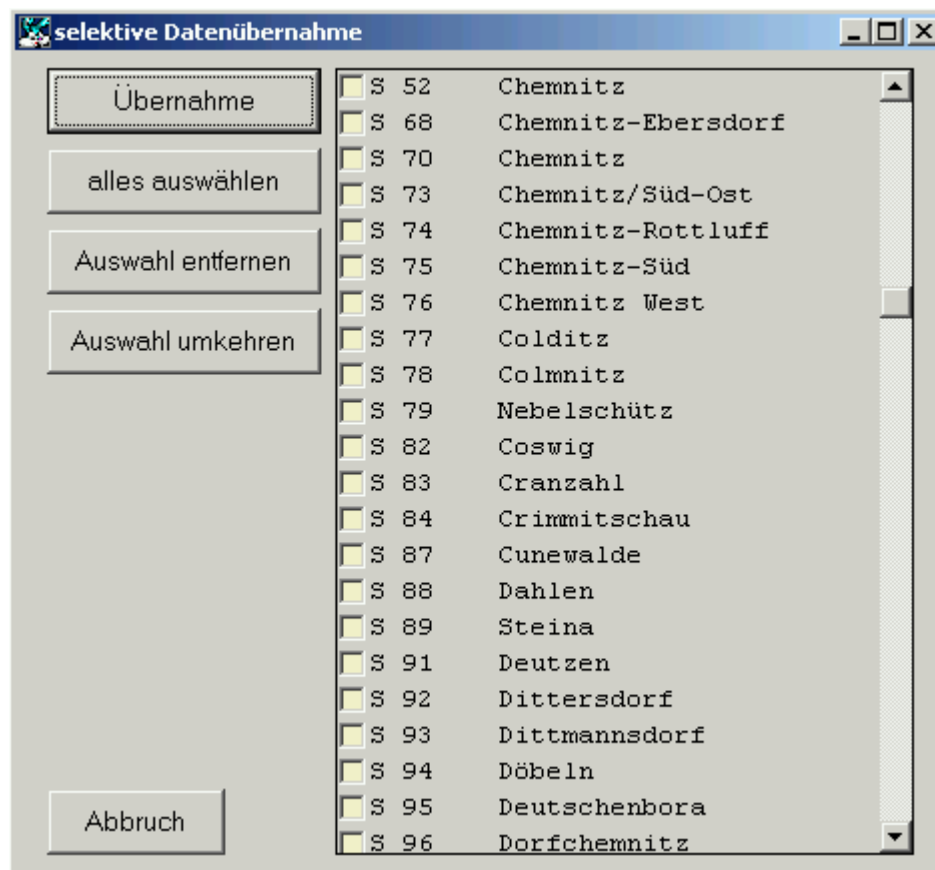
selektive Datenübernahme

Übernahme

alles auswählen

Auswahl entfernen

Auswahl umkehren

Abbruch

S 52 Chemnitz
S 68 Chemnitz-Ebersdorf
S 70 Chemnitz
S 73 Chemnitz/Süd-Ost
S 74 Chemnitz-Rottluff
S 75 Chemnitz-Süd
S 76 Chemnitz West
S 77 Colditz
S 78 Colmnitz
S 79 Nebelschütz
S 82 Coswig
S 83 Cranzahl
S 84 Crimmitschau
S 87 Cunewalde
S 88 Dahlen
S 89 Steina
S 91 Deutzen
S 92 Dittersdorf
S 93 Dittmannsdorf
S 94 Döbeln
S 95 Deutschenbora
S 96 Dorfchemnitz